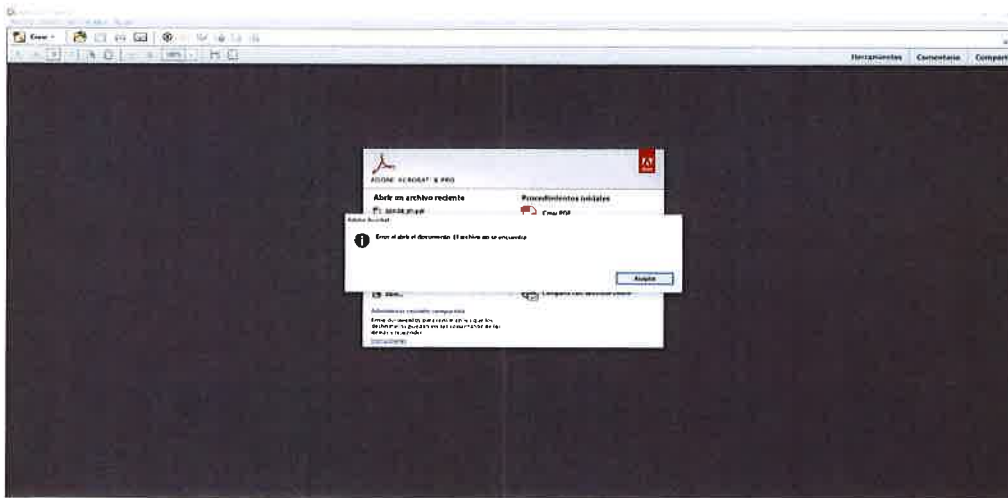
Crear

Herramientas Comentario Compartir

ADOBE ACROBAT X PRO

Abrir un archivo reciente

Procedimientos iniciales

Crear PDF

Adobe Acrobat

Error al abrir el documento. El archivo no se encuentra.

Aceptar

Abrir...

Combinar archivos en PDF

Adobe

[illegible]

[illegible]